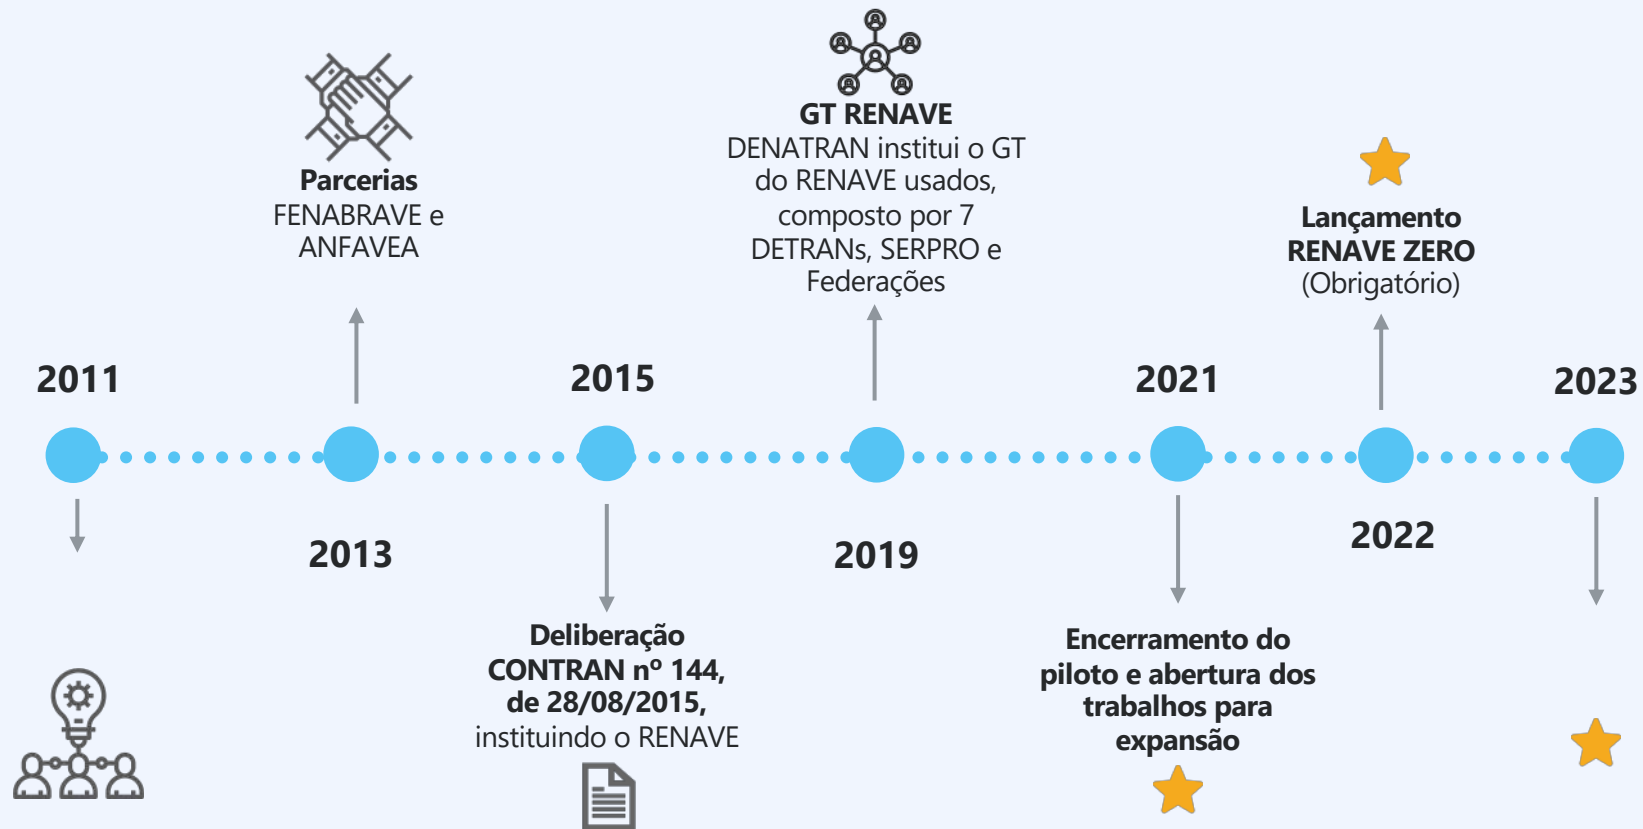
2011

Parcerias
FENABRAVE e ANFAVEA

2013

2015

Deliberação CONTRAN nº 144, de 28/08/2015, instituindo o RENAVE

GT RENAVE
DENATRAN institui o GT do RENAVE usados, composto por 7 DETRANs, SERPRO e Federações

2019

2021

Encerramento do piloto e abertura dos trabalhos para expansão

Lançamento RENAVE ZERO (Obrigatório)

2022

2023